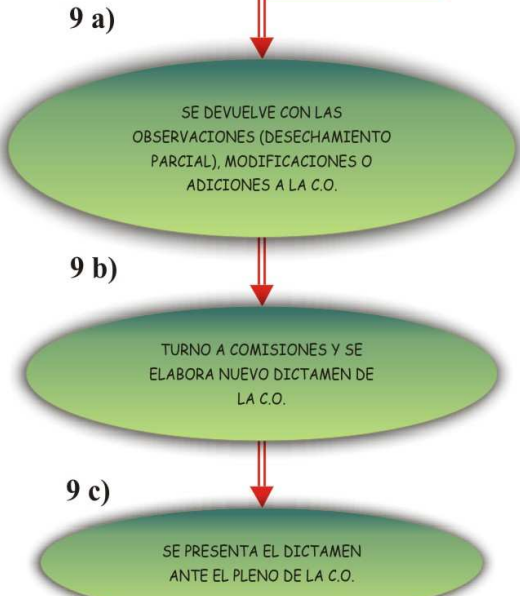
9 a)

SE DEVUELVE CON LAS OBSERVACIONES (DESECHAMIENTO PARCIAL), MODIFICACIONES O ADICIONES A LA C.O.

9 b)

TURNO A COMISIONES Y SE ELABORA NUEVO DICTAMEN DE LA C.O.

9 c)

SE PRESENTA EL DICTAMEN ANTE EL PLENO DE LA C.O.